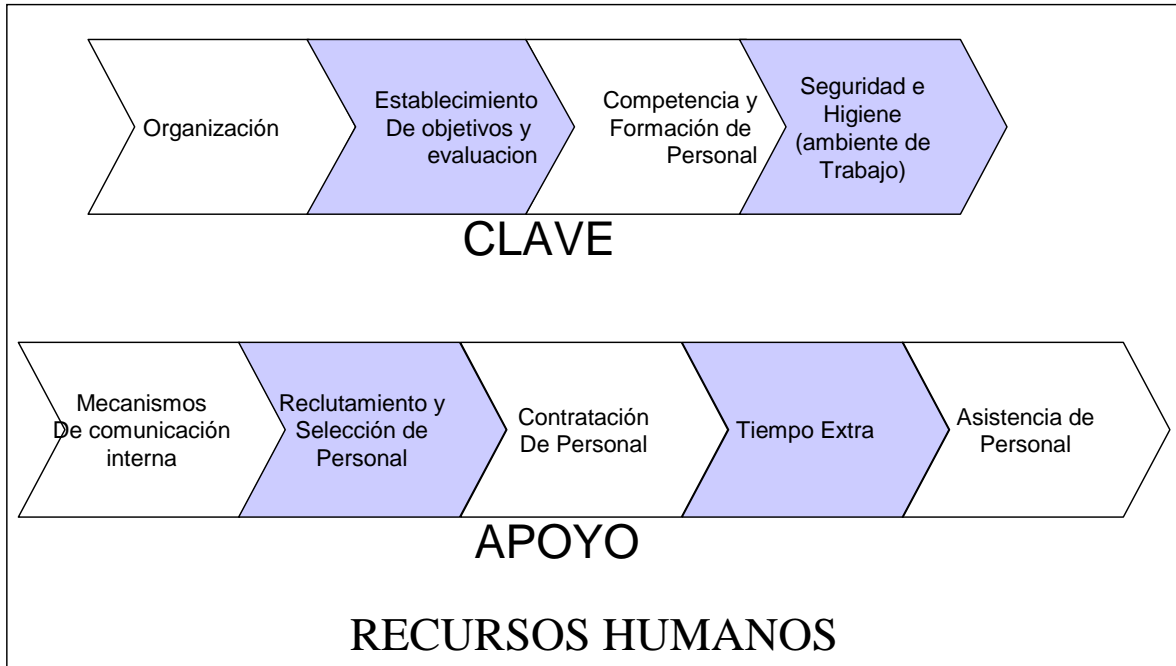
Organización

Establecimiento De objetivos y evaluacion

Competencia y Formación de Personal

Seguridad e Higiene (ambiente de Trabajo)

CLAVE

Mecanismos De comunicación interna

Reclutamiento y Selección de Personal

Contratación De Personal

Tiempo Extra

Asistencia de Personal

APOYO

RECURSOS HUMANOS